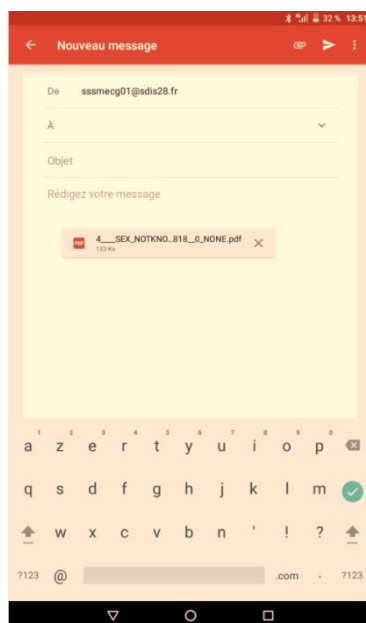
32 % 13:51

Nouveau message

De sssmecg01@sdis28.fr

À

Objet

Rédigez votre message

PDF 4___SEX_NOTKNO...818__0_NONE.pdf
153 Ko

1 2 3 4 5 6 7 8 9 0
a z e r t y u i o p
q s d f g h j k l m
w x c v b n ' ! ?
?123 @ .com - ?123